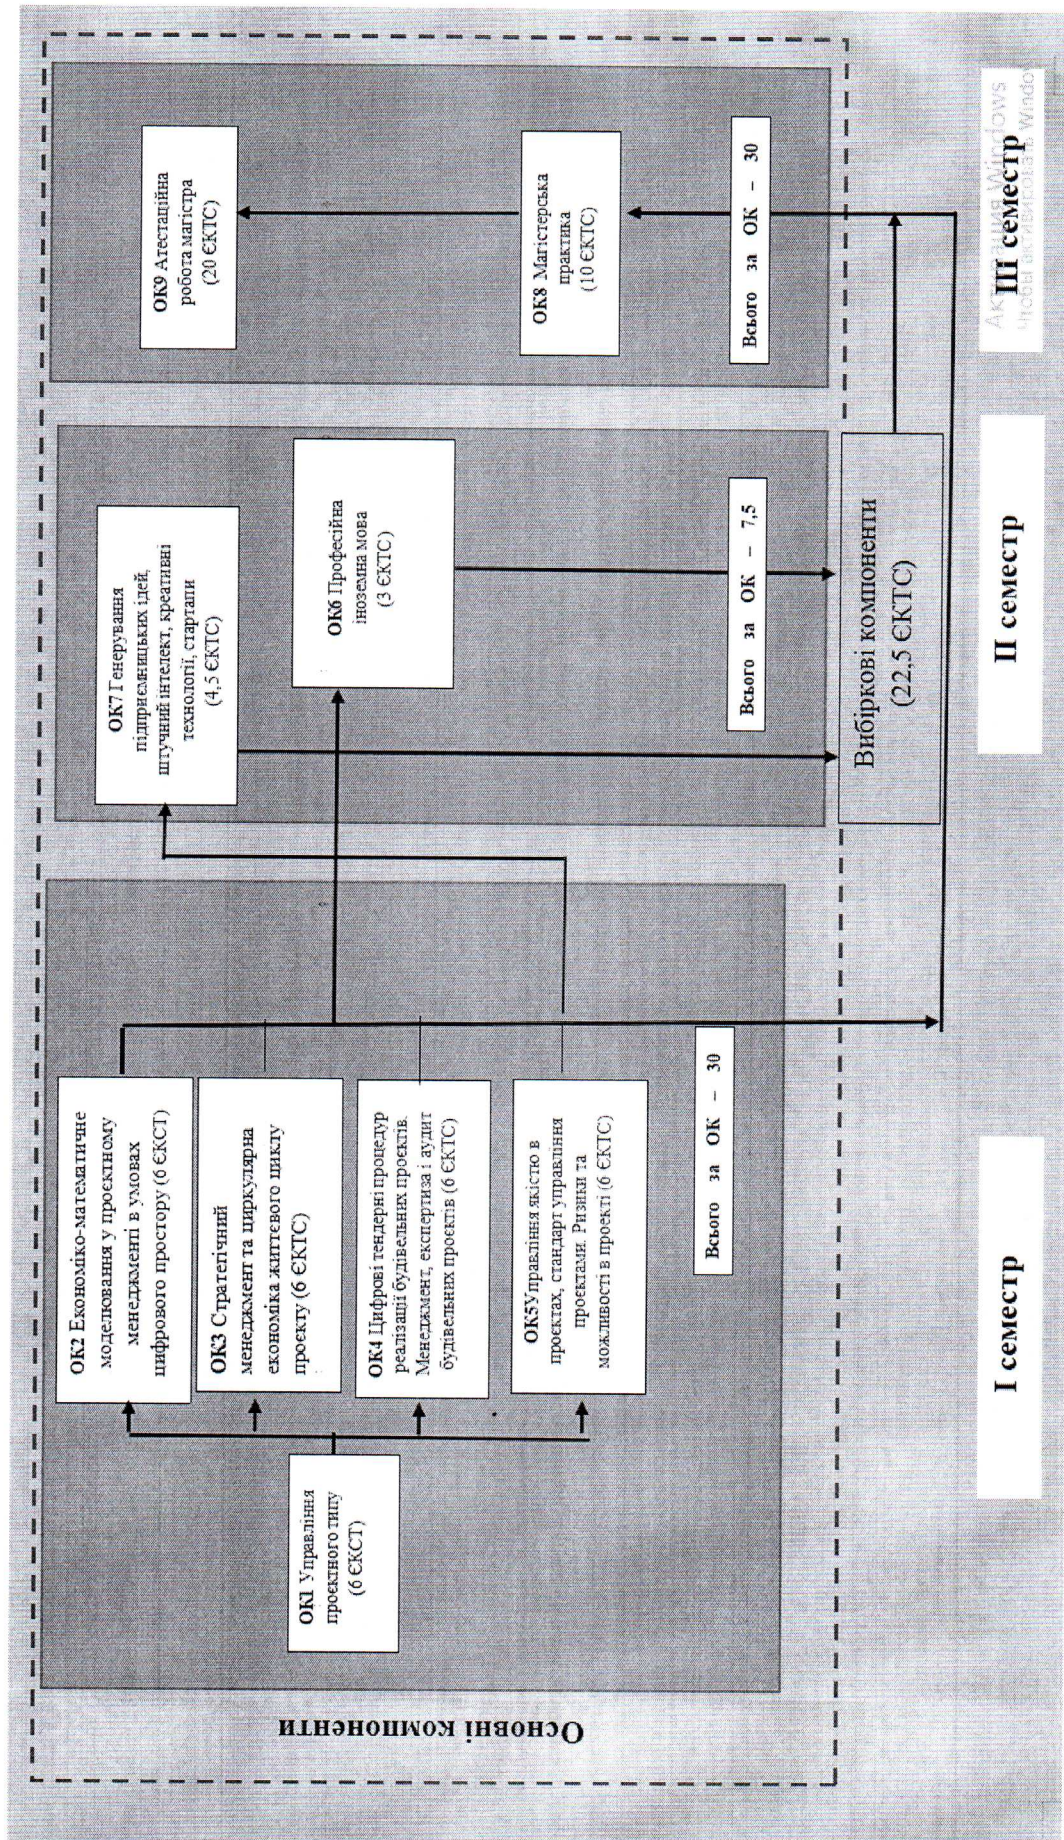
Основні компоненти

I семестр

ОК1 Управління проєктного типу (6 ЄКСТ)

ОК2 Економіко-математичне моделювання у проєктному менеджменті в умовах цифрового простору (6 ЄКСТ)

ОК3 Стратегічний менеджмент та циркулярна економіка життєвого циклу проекту (6 ЄКТС)

ОК4 Цифрові тендерні процедур реалізації будівельних проектів. Менеджмент, експертиза і аудит будівельних проектів (6 ЄКТС)

ОК5Управління якістю в проєктах, стандарт управління проєктами. Ризики та можливості в проєкті (6 ЄКТС)

Всього за ОК – 30

II семестр

ОК7 Генерування підприємницьких ідей, штучний інтелект, креативні технології, стартапи (4,5 ЄКТС)

ОК6 Професійна іноземна мова (3 ЄКТС)

Всього за ОК – 7,5

Вибіркові компоненти (22,5 ЄКТС)

III семестр

ОК9 Атестаційна робота магістра (20 ЄКТС)

ОК8 Магістерська практика (10 ЄКТС)

Всього за ОК – 30

Активация Windows
Чтобы активировать Windows